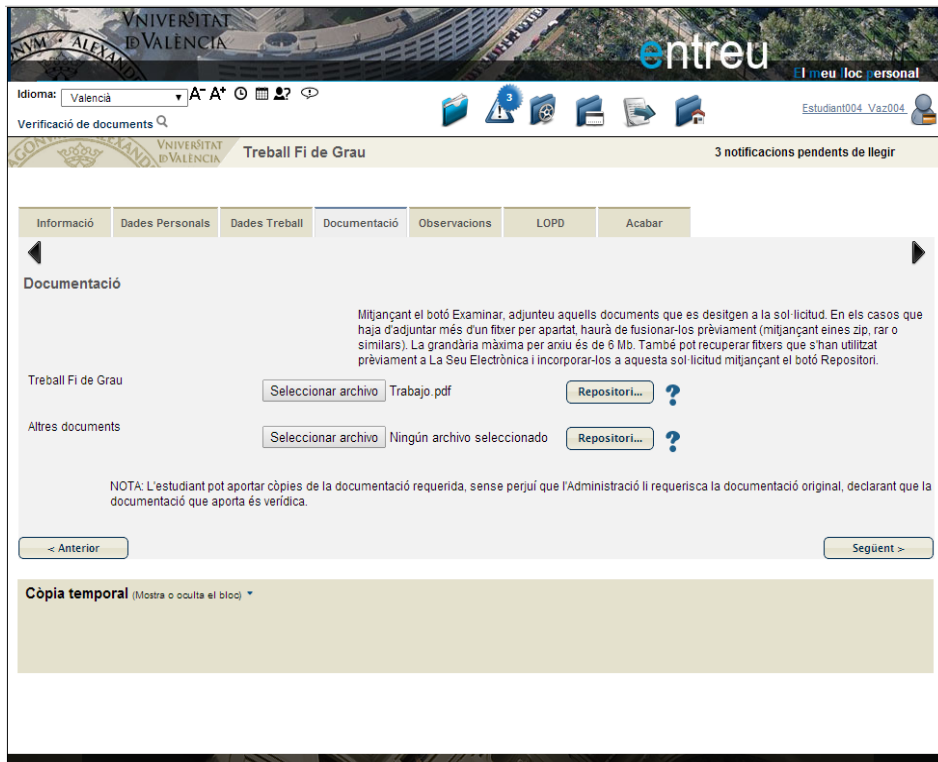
VNIVERSITAT
DVALÈNCIA

entreu
El meu lloc personal

Idioma: Valencià
A⁻ A⁺
Verificació de documents

3

Estudiant004 Vaz004

VNIVERSITAT
DVALÈNCIA
Treball Fi de Grau
3 notificacions pendents de llegir

Informació | Dades Personals | Dades Treball | Documentació | Observacions | LOPD | Acabar

Documentació

Mitjançant el botó Examinar, adjunteu aquells documents que es desitgen a la sol·licitud. En els casos que haja d'adjuntar més d'un fitxer per apartat, haurà de fusionar-los prèviament (mitjançant eines zip, rar o similars). La grandària màxima per arxiu és de 6 Mb. També pot recuperar fitxers que s'han utilitzat prèviament a La Seu Electrònica i incorporar-los a aquesta sol·licitud mitjançant el botó Repositori.

Treball Fi de Grau
Seleccionar archivo Trabajo.pdf
Repositori...
?

Altres documents
Seleccionar archivo Ningún archivo seleccionado
Repositori...
?

NOTA: L'estudiant pot aportar còpies de la documentació requerida, sense perjuí que l'Administració li requerisca la documentació original, declarant que la documentació que aporta és verídica.

< Anterior
Següent >

Còpia temporal (Mostra o oculta el bloc)